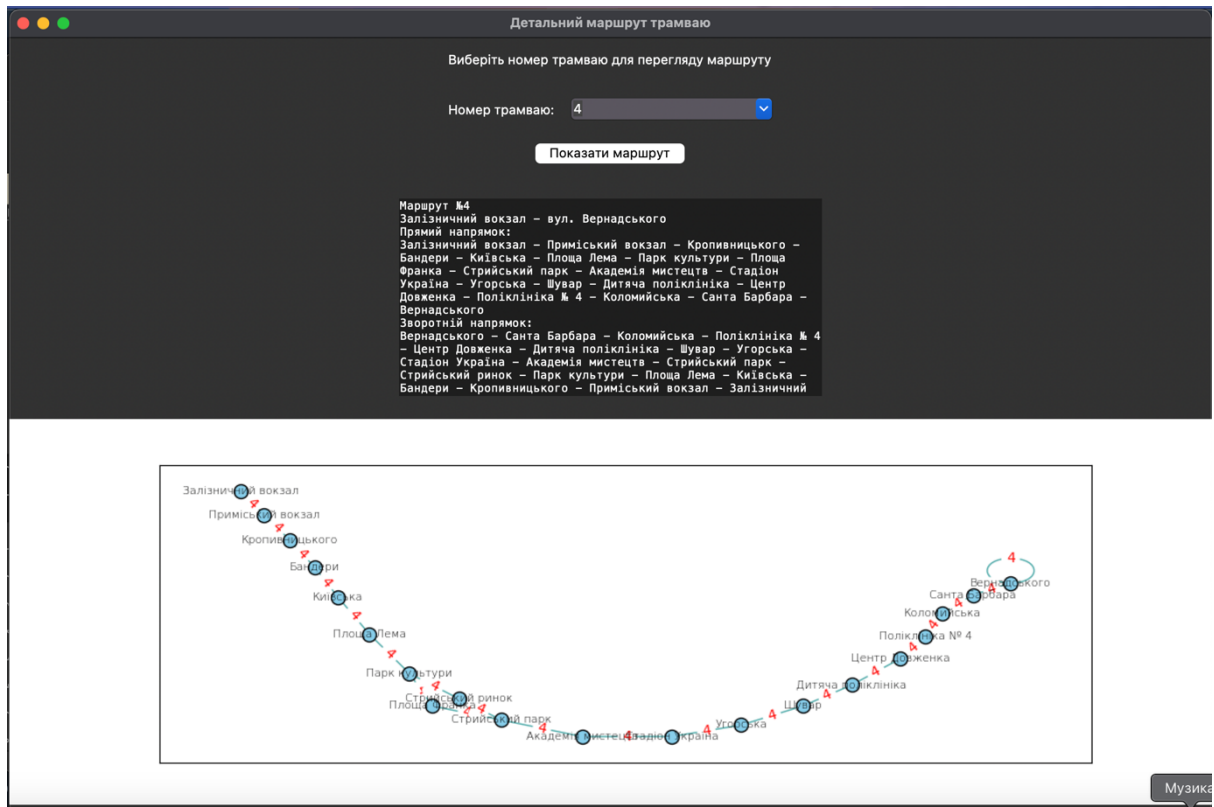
Детальний маршрут трамваю

Виберіть номер трамваю для перегляду маршруту

Номер трамваю: 4

Показати маршрут

Маршрут №4
Залізничний вокзал – вул. Вернадського
Прямий напрямок:
Залізничний вокзал – Приміський вокзал – Кропивницького – Бандери – Київська – Площа Лема – Парк культури – Площа Франка – Стрийський парк – Академія мистецтв – Стадіон Україна – Угорська – Шувар – Дитяча поліклініка – Центр Довженка – Поліклініка № 4 – Коломийська – Санта Барбара – Вернадського
Зворотній напрямок:
Вернадського – Санта Барбара – Коломийська – Поліклініка № 4 – Центр Довженка – Дитяча поліклініка – Шувар – Угорська – Стадіон Україна – Академія мистецтв – Стрийський парк – Стрийський ринок – Парк культури – Площа Лема – Київська – Бандери – Кропивницького – Приміський вокзал – Залізничний

Залізничний вокзал
Приміський вокзал
Кропивницького
Бандери
Київська
Площа Лема
Парк культури
Стрийський ринок
Площа Франка
Стрийський парк
Академія мистецтв
Стадіон Україна
Угорська
Шувар
Дитяча поліклініка
Центр Довженка
Поліклініка № 4
Коломийська
Санта Барбара
Вернадського
4 4 4 4 4 4 4 4 4 4 4 4 4 4 4 4 4 4 4

Музика